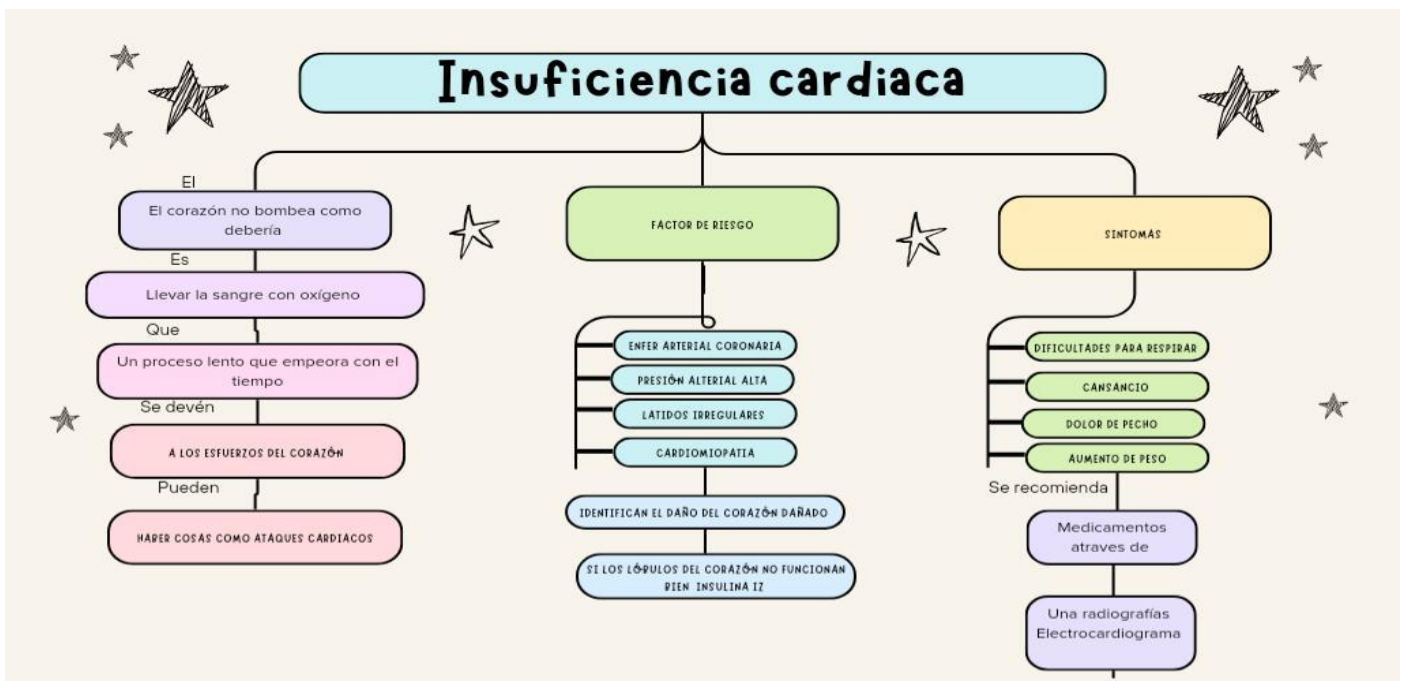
Insuficiencia cardiaca

El

El corazón no bombea como debería

Es

Llevar la sangre con oxígeno

Que

Un proceso lento que empeora con el tiempo

Se devén

A LOS ESFUERZOS DEL CORAZÓN

Pueden

HABER COSAS COMO ATAQUES CARDIACOS

FACTOR DE RIESGO

ENFER ARTERIAL CORONARIA

PRESIÓN ALTERIAL ALTA

LATIDOS IRREGULARES

CARDIOMIOPATIA

IDENTIFICAN EL DAÑO DEL CORAZÓN DAÑADO

SI LOS LÓBULOS DEL CORAZÓN NO FUNCIONAN BIEN INSULINA IZ

SINTOMAS

DIFICULTADES PARA RESPIRAR

CANSANCIO

DOLOR DE PECHO

AUMENTO DE PESO

Se recomienda

Medicamentos atraves de

Una radiografías Electrocardiograma